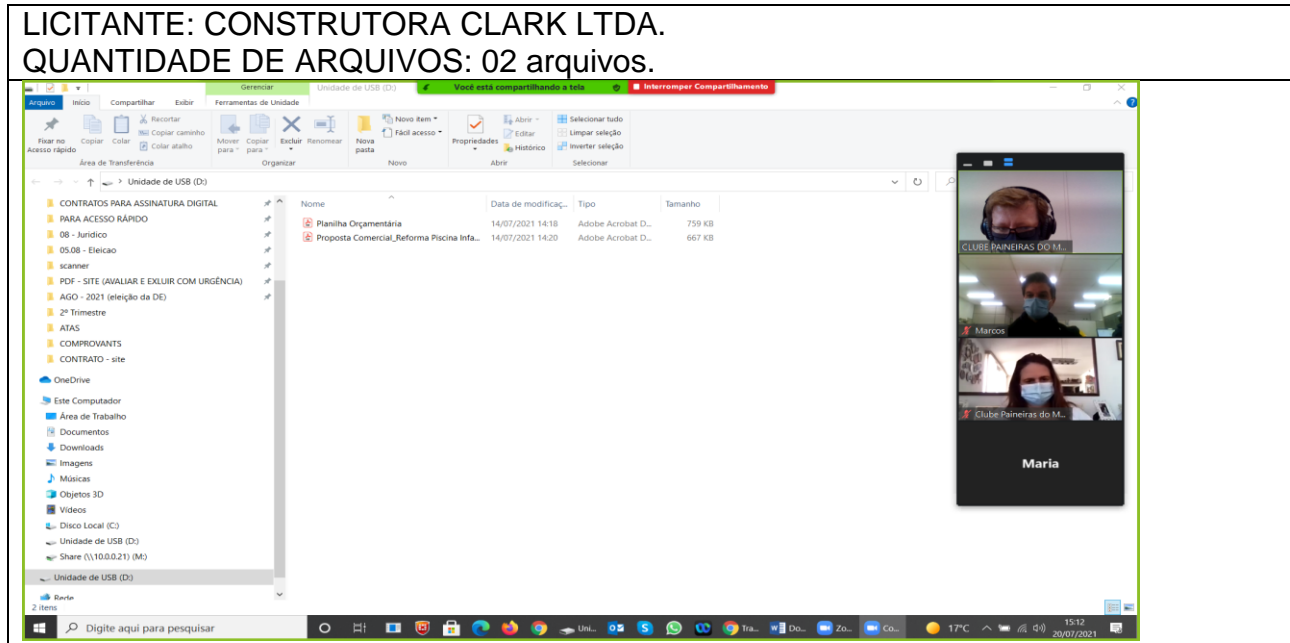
LICITANTE: CONSTRUTORA CLARK LTDA.
QUANTIDADE DE ARQUIVOS: 02 arquivos.

Gerenciar | Unidade de USB (D:) | Você está compartilhando a tela | Interromper Compartilhamento

Arquivo | Início | Compartilhar | Exibir | Ferramentas de Unidade

Fixar no Acesso rápido | Copiar | Colar | Recortar | Copiar caminho | Colar atalho | Área de Transferência | Mover para | Copiar para | Excluir | Renomear | Organizar | Nova pasta | Novo item | Fácil acesso | Novo | Propriedades | Abrir | Editar | Histórico | Abrir | Selecionar tudo | Limpar seleção | Inverter seleção | Selecionar

Unidade de USB (D:)

CONTRATOS PARA ASSINATURA DIGITAL
PARA ACESSO RÁPIDO
08 - Juridico
05.08 - Eleicao
scanner
PDF - SITE (AVALIAR E EXLUIR COM URGÊNCIA)
AGO - 2021 (eleição da DE)
2º Trimestre
ATAS
COMPROVANTS
CONTRATO - site
OneDrive
Este Computador
Área de Trabalho
Documentos
Downloads
Imagens
Músicas
Objetos 3D
Vídeos
Disco Local (C:)
Unidade de USB (D:)
Share (\\10.0.0.21) (M:)
Unidade de USB (D:)
Rede
2 itens

| Nome | Data de modificaç... | Tipo | Tamanho |
|---|---|---|---|
| Planilha Orçamentária | 14/07/2021 14:18 | Adobe Acrobat D... | 759 KB |
| Proposta Comercial_Reforma Piscina Infa... | 14/07/2021 14:20 | Adobe Acrobat D... | 667 KB |

CLUBE PAINEIRAS DO M...
Marcos
Clube Paineiras do M...
Maria

Digite aqui para pesquisar
Uni... | Tra... | Do... | Zo... | Co...
17°C | 15:12 | 20/07/2021